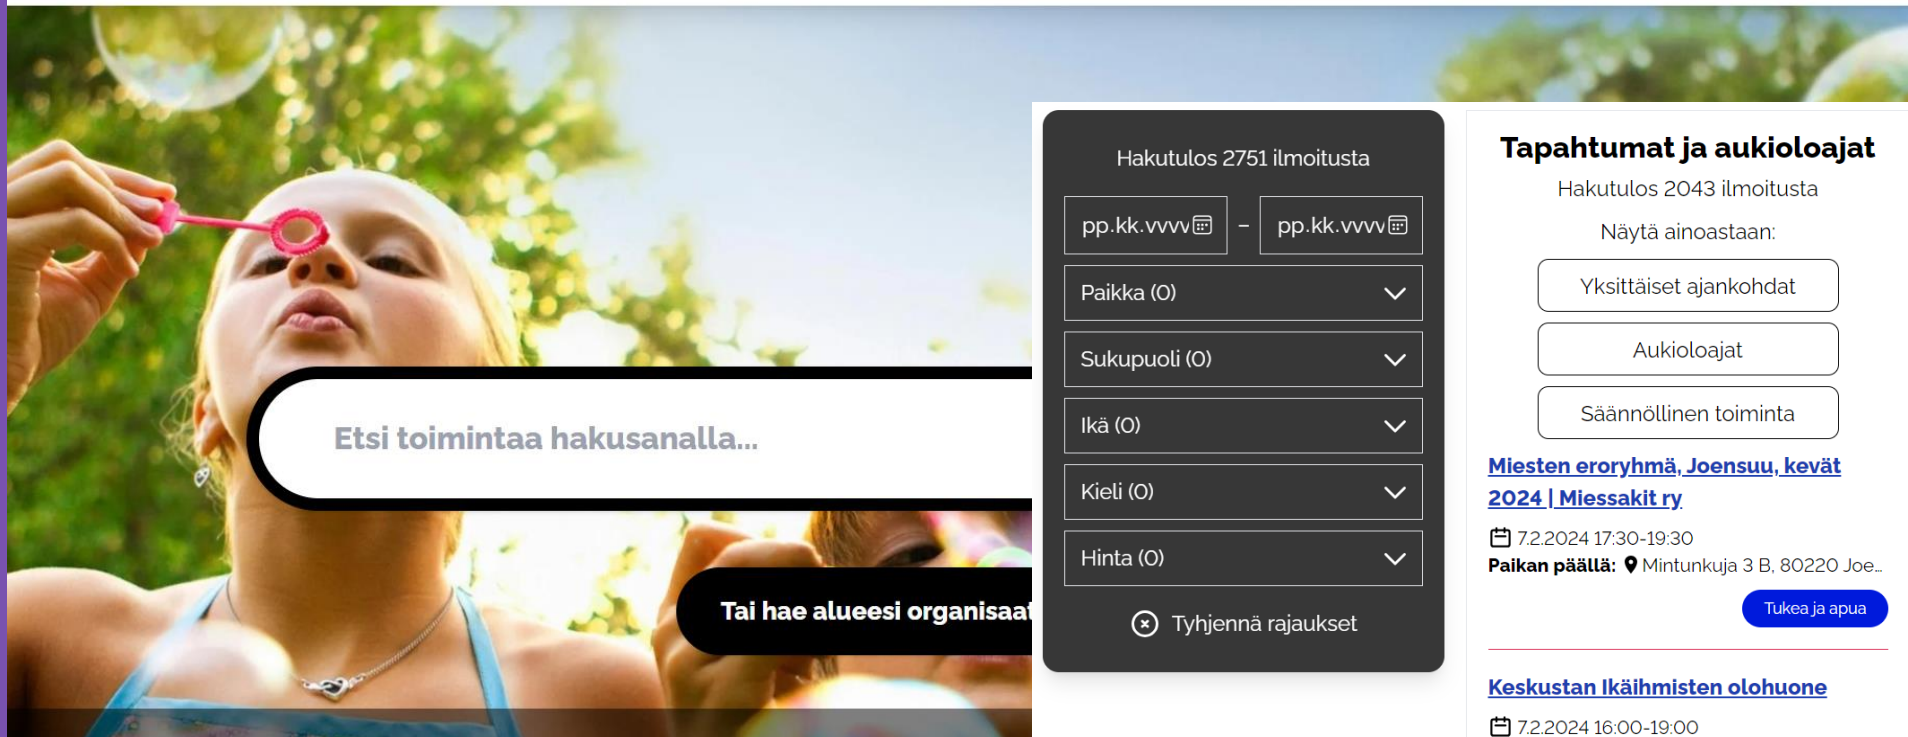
Etsi toimintaa hakusanalla...

Tai hae alueesi organisaat

Hakutulos 2751 ilmoitusta

pp.kk.vvvv – pp.kk.vvvv

Paikka (0)

Sukupuoli (0)

Ikä (0)

Kieli (0)

Hinta (0)

Tyhjennä rajaukset

Tapahtumat ja aukioloajat

Hakutulos 2043 ilmoitusta

Näytä ainoastaan:

Yksittäiset ajankohdat

Aukioloajat

Säännöllinen toiminta

Miesten eroryhmä, Joensuu, kevät 2024 | Miessakit ry

7.2.2024 17:30-19:30

Paikan päällä: Mintunkuja 3 B, 80220 Joe...

Tukea ja apua

Keskustan Ikäihmisten olohuone

7.2.2024 16:00-19:00